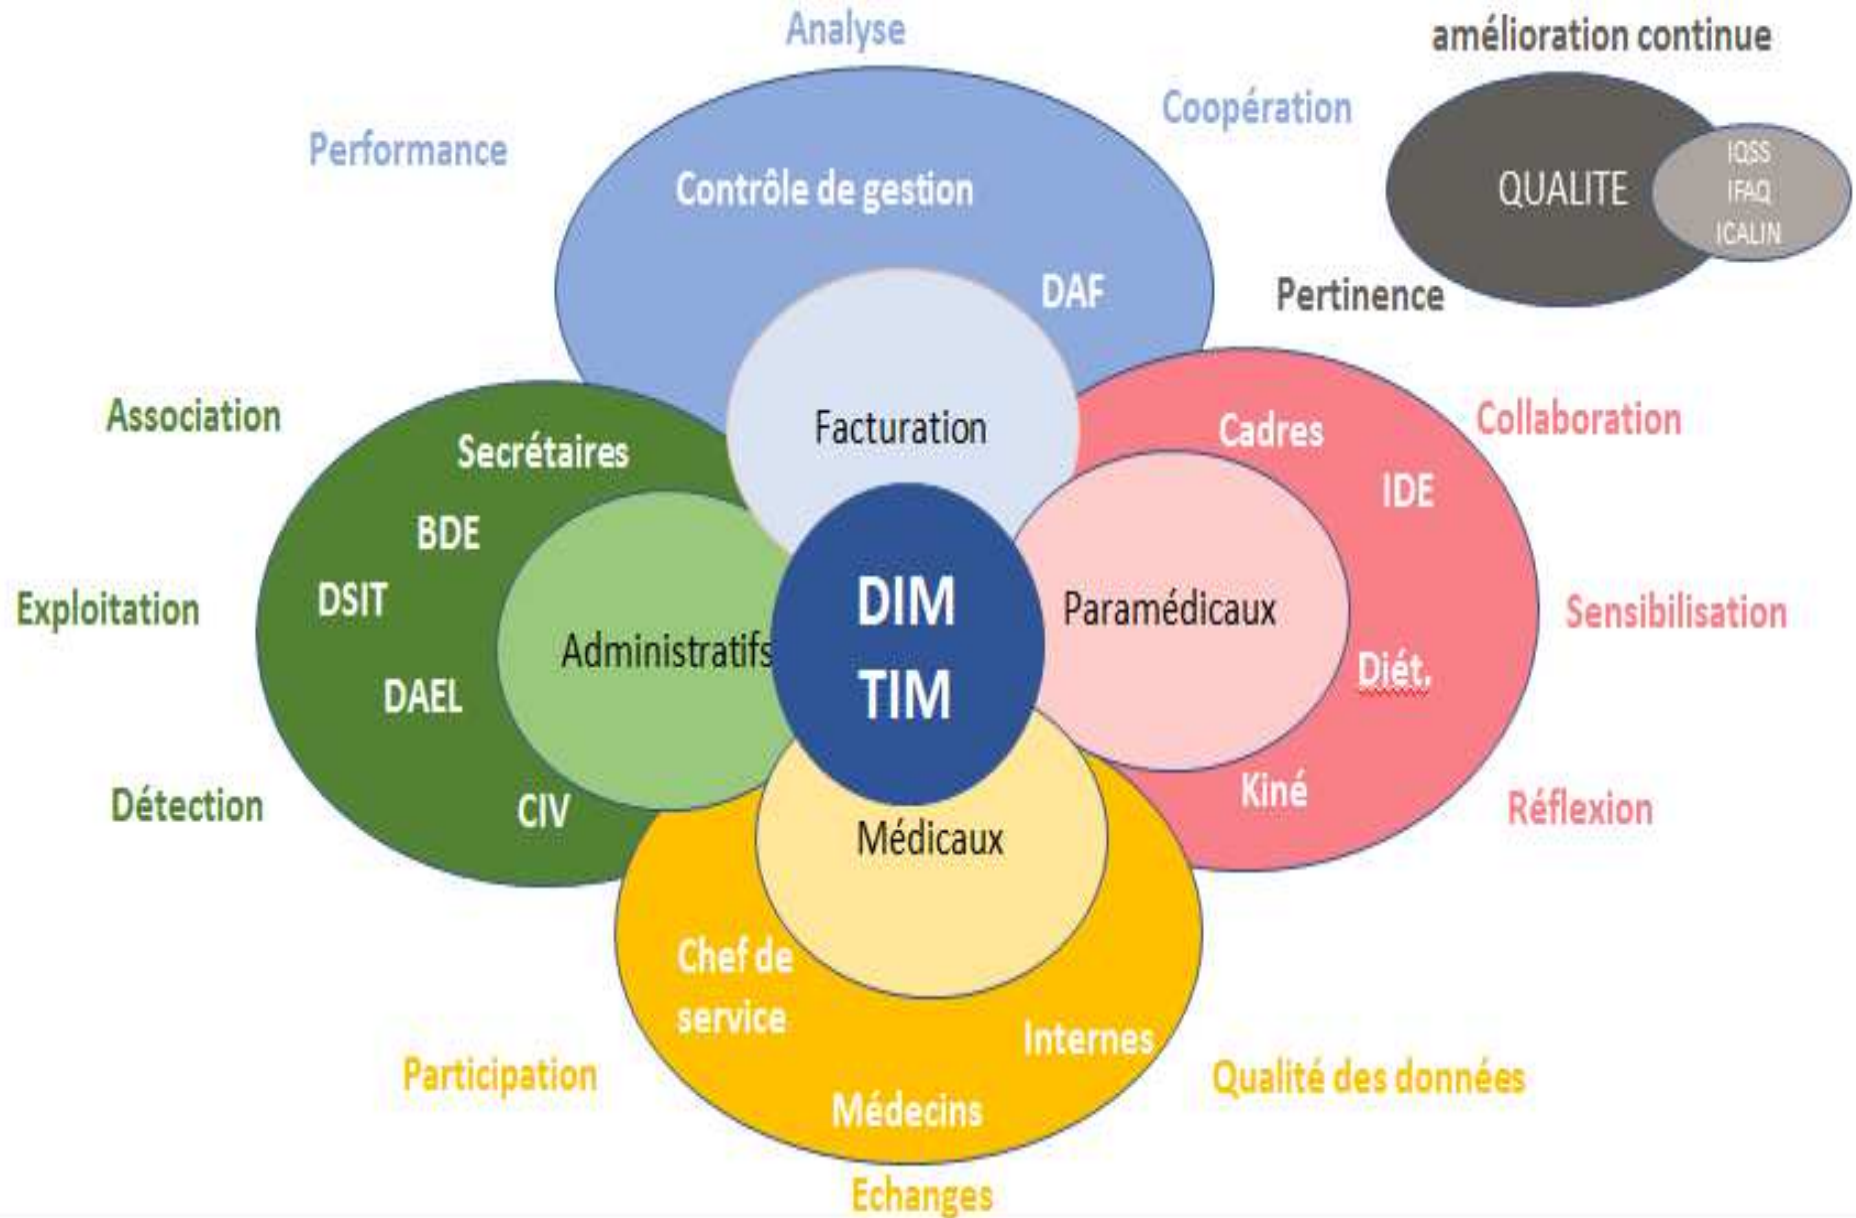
Analyse

amélioration continue

Performance

Coopération

Contrôle de gestion

QUALITE

IQSS
IFAQ
ICALIN

DAF

Pertinence

Association

Facturation

Cadres

Collaboration

Secrétaires

IDE

BDE

Exploitation

DSIT

DIM

TIM

Administratifs

Paramédicaux

Sensibilisation

DAEL

Diét.

Détection

CIV

Kiné

Réflexion

Médicaux

Chef de service

Internes

Participation

Qualité des données

Médecins

Echanges